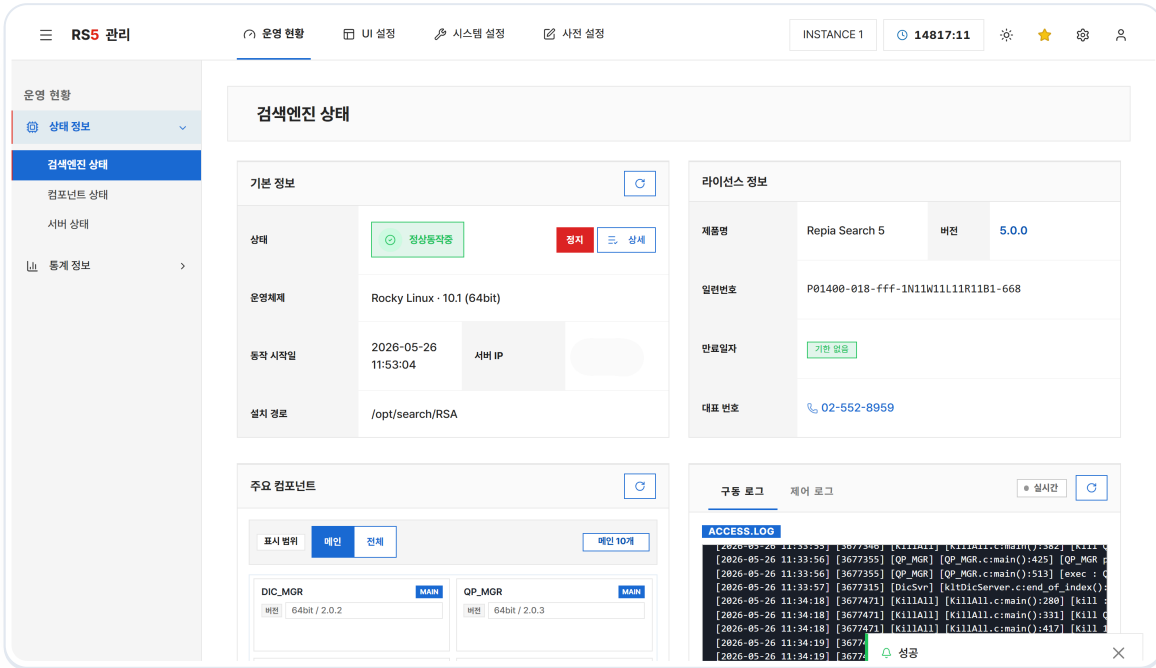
RS5 관리

운영 현황　UI 설정　시스템 설정　사전 설정

INSTANCE 1　14817:11

운영 현황
상태 정보
검색엔진 상태
컴포넌트 상태
서버 상태
통계 정보

검색엔진 상태

기본 정보

| | |
|---|---|
| 상태 | 정상동작중　정지　상세 |
| 운영체제 | Rocky Linux · 10.1 (64bit) |
| 동작 시작일 | 2026-05-26 11:53:04　서버 IP |
| 설치 경로 | /opt/search/RSA |

라이선스 정보

| | |
|---|---|
| 제품명 | Repia Search 5　버전　5.0.0 |
| 일련번호 | P01400-018-fff-1N11W11L11R11B1-668 |
| 만료일자 | 기한 없음 |
| 대표 번호 | 02-552-8959 |

주요 컴포넌트

표시 범위　메인　전체　메인 10개

DIC_MGR　MAIN
버전　64bit / 2.0.2

QP_MGR　MAIN
버전　64bit / 2.0.3

구동 로그　제어 로그　실시간

ACCESS.LOG
[2026-05-26 11:33:55] [3677346] [KillAll] [KillAll.c:main():382] [kill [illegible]
[2026-05-26 11:33:56] [3677355] [QP_MGR] [QP_MGR.c:main():425] [QP_MGR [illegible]
[2026-05-26 11:33:56] [3677355] [QP_MGR] [QP_MGR.c:main():513] [exec : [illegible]
[2026-05-26 11:33:57] [3677315] [DicSvr] [kltDicServer.c:end_of_index(): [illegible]
[2026-05-26 11:34:18] [3677471] [KillAll] [KillAll.c:main():280] [kill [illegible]
[2026-05-26 11:34:18] [3677471] [KillAll] [KillAll.c:main():331] [Kill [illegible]
[2026-05-26 11:34:18] [3677471] [KillAll] [KillAll.c:main():417] [Kill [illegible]
[2026-05-26 11:34:19] [3677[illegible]
[2026-05-26 11:34:19] [3677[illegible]

성공